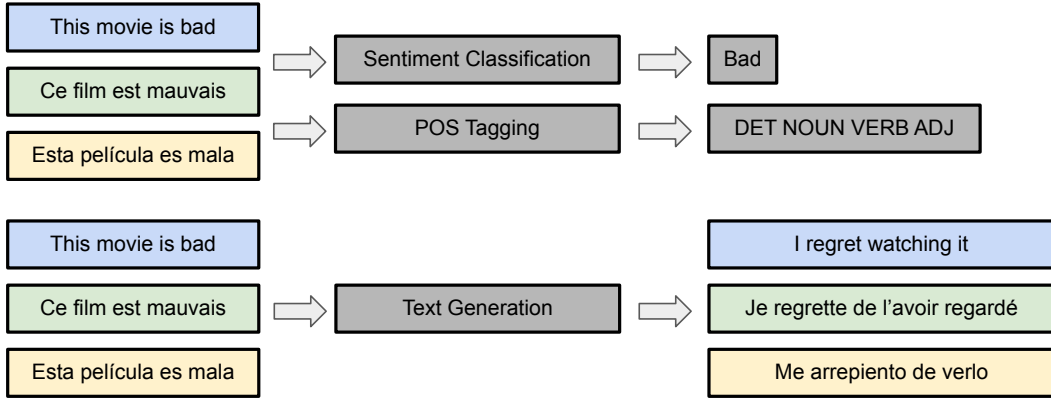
This movie is bad

Ce film est mauvais

Esta película es mala

Sentiment Classification

Bad

POS Tagging

DET NOUN VERB ADJ

This movie is bad

Ce film est mauvais

Esta película es mala

Text Generation

I regret watching it

Je regrette de l’avoir regardé

Me arrepiento de verlo